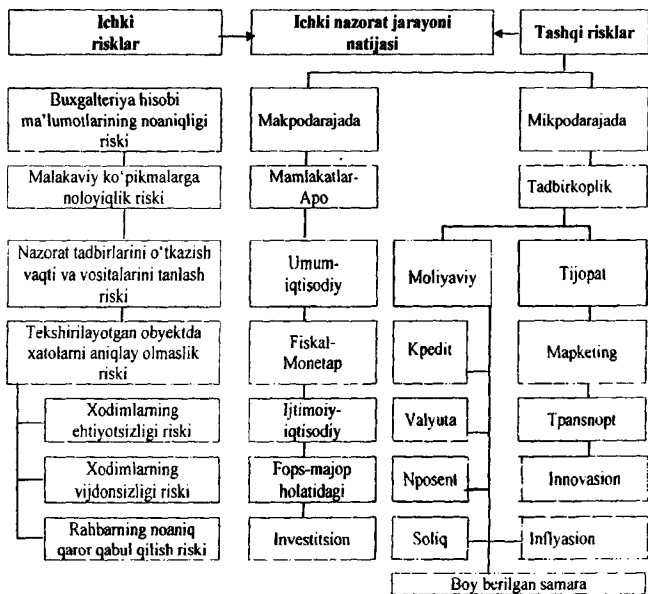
Ichki risklar

Ichki nazorat jarayoni natijasi

Tashqi risklar

Buxgalteriya hisobi ma'lumotlarining noaniqligi riski

Malakaviy ko'pikmalarga noloyiqlik riski

Nazorat tadbirlarini o'tkazish vaqti va vositalarini tanlash riski

Tekshirilayotgan obyektda xatolarni aniqlay olmaslik riski

Xodimlarning ehtiyotsizligi riski

Xodimlarning vijdonsizligi riski

Rahbarning noaniq qaror qabul qilish riski

Makpodarajada

Mamlakatlar-Apo

Umum-iqtisodiy

Fiskal-Monetap

Ijtimoiy-iqtisodiy

Fops-majop holatidagi

Investitsion

Mikpodarajada

Tadbirkoplik

Moliyaviy

Kpedit

Valyuta

Nposent

Soliq

Tijopat

Mapketing

Tpansnopt

Innovasion

Inflyasion

Boy berilgan samara